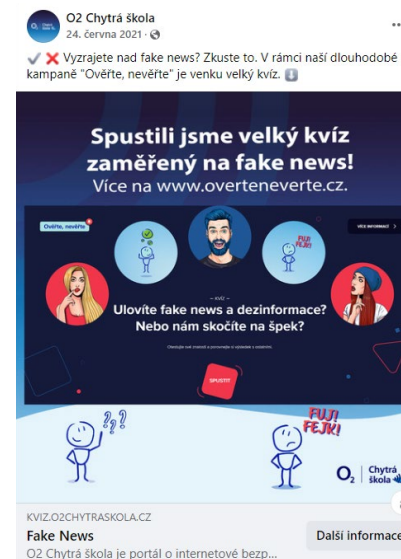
O2 Chytrá škola
24. června 2021 ·

✔️ ❌ Vyzrajete nad fake news? Zkuste to. V rámci naší dlouhodobé kampaně "Ověřte, nevěřte" je venku velký kvíz. ⬇️

Spustili jsme velký kvíz zaměřený na fake news!
Více na www.overteneverte.cz.

Ověřte, nevěřte

VÍCE INFORMACÍ

FUJ! FEJK!

— KVÍZ —
Ulovíte fake news a dezinformace?
Nebo nám skočíte na špek?

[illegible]

SPUSTIT

FUJ! FEJK!

$O_2$ Chytrá škola

KVIZ.O2CHYTRASKOLA.CZ
Fake News
O2 Chytrá škola je portál o internetové bezp...

Další informace